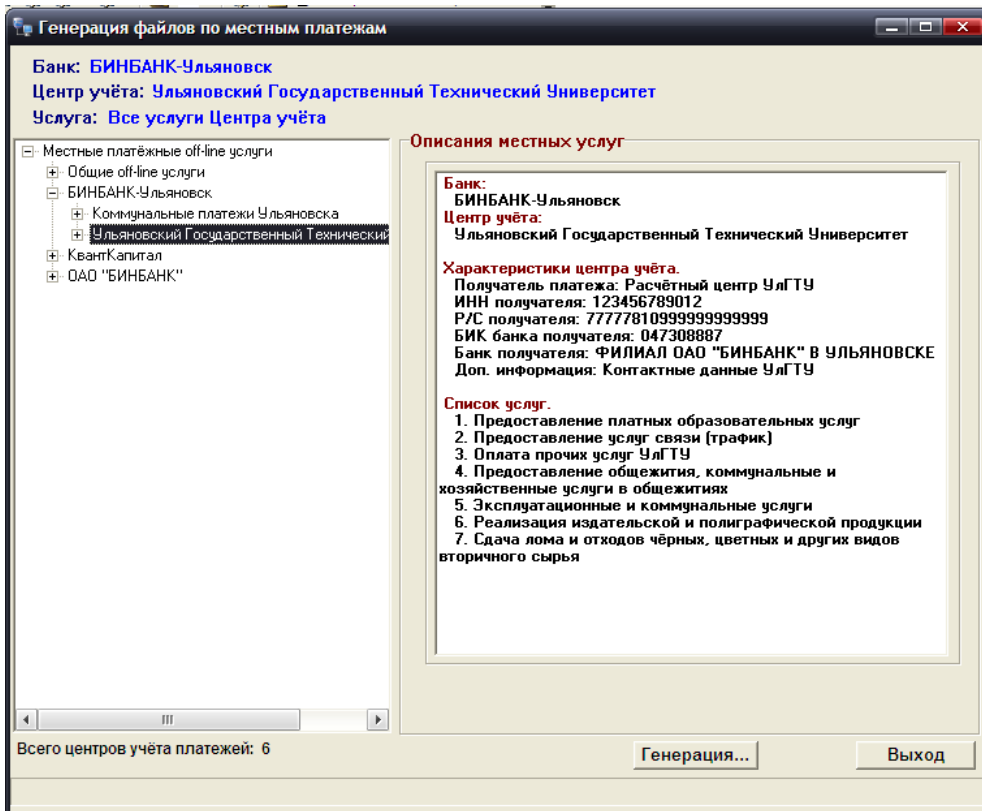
Генерация файлов по местным платежам

Банк: БИНБАНК-Ульяновск
Центр учёта: Ульяновский Государственный Технический Университет
Услуга: Все услуги Центра учёта

Местные платёжные off-line услуги
Общие off-line услуги
БИНБАНК-Ульяновск
Коммунальные платежи Ульяновска
Ульяновский Государственный Технический
КвантКапитал
ОАО "БИНБАНК"

Описания местных услуг

Банк:
БИНБАНК-Ульяновск
Центр учёта:
Ульяновский Государственный Технический Университет

Характеристики центра учёта.
Получатель платежа: Расчётный центр УлГТУ
ИНН получателя: 123456789012
Р/С получателя: 77777810999999999999
БИК банка получателя: 047308887
Банк получателя: ФИЛИАЛ ОАО "БИНБАНК" В УЛЬЯНОВСКЕ
Доп. информация: Контактные данные УлГТУ

Список услуг.
1. Предоставление платных образовательных услуг
2. Предоставление услуг связи (трафик)
3. Оплата прочих услуг УлГТУ
4. Предоставление общежития, коммунальные и хозяйственные услуги в общежитиях
5. Эксплуатационные и коммунальные услуги
6. Реализация издательской и полиграфической продукции
7. Сдача лома и отходов чёрных, цветных и других видов вторичного сырья

Всего центров учёта платежей: 6

Генерация...

Выход